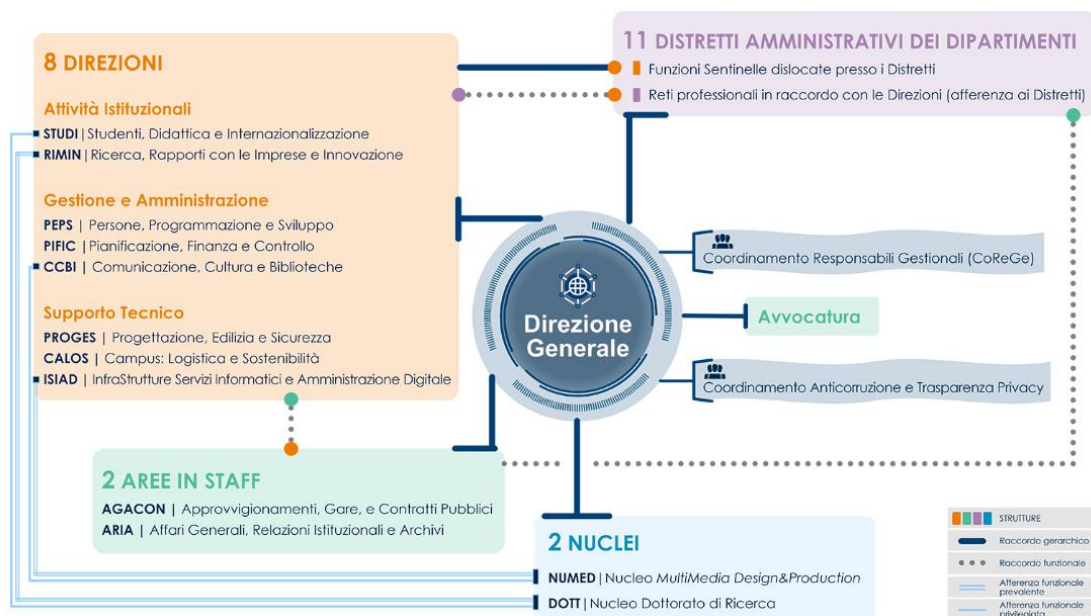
8 DIREZIONI

Attività Istituzionali
STUDI | Studenti, Didattica e Internazionalizzazione
RIMIN | Ricerca, Rapporti con le Imprese e Innovazione

Gestione e Amministrazione
PEPS | Persone, Programmazione e Sviluppo
PIFIC | Pianificazione, Finanza e Controllo
CCBI | Comunicazione, Cultura e Biblioteche

Supporto Tecnico
PROGES | Progettazione, Edilizia e Sicurezza
CALOS | Campus: Logistica e Sostenibilità
ISIAD | InfraStrutture Servizi Informatici e Amministrazione Digitale

11 DISTRETTI AMMINISTRATIVI DEI DIPARTIMENTI
Funzioni Sentinelle dislocate presso i Distretti
Reti professionali in raccordo con le Direzioni (afferenza ai Distretti)

Direzione Generale

Coordinamento Responsabili Gestionali (CoReGe)

Avvocatura

Coordinamento Anticorruzione e Trasparenza Privacy

2 AREE IN STAFF
AGACON | Approvvigionamenti, Gare, e Contratti Pubblici
ARIA | Affari Generali, Relazioni Istituzionali e Archivi

2 NUCLEI
NUMED | Nucleo MultiMedia Design&Production
DOTT | Nucleo Dottorato di Ricerca

STRUTTURE
Raccordo gerarchico
Raccordo funzionale
Afferenza funzionale prevalente
Afferenza funzionale privilegiata